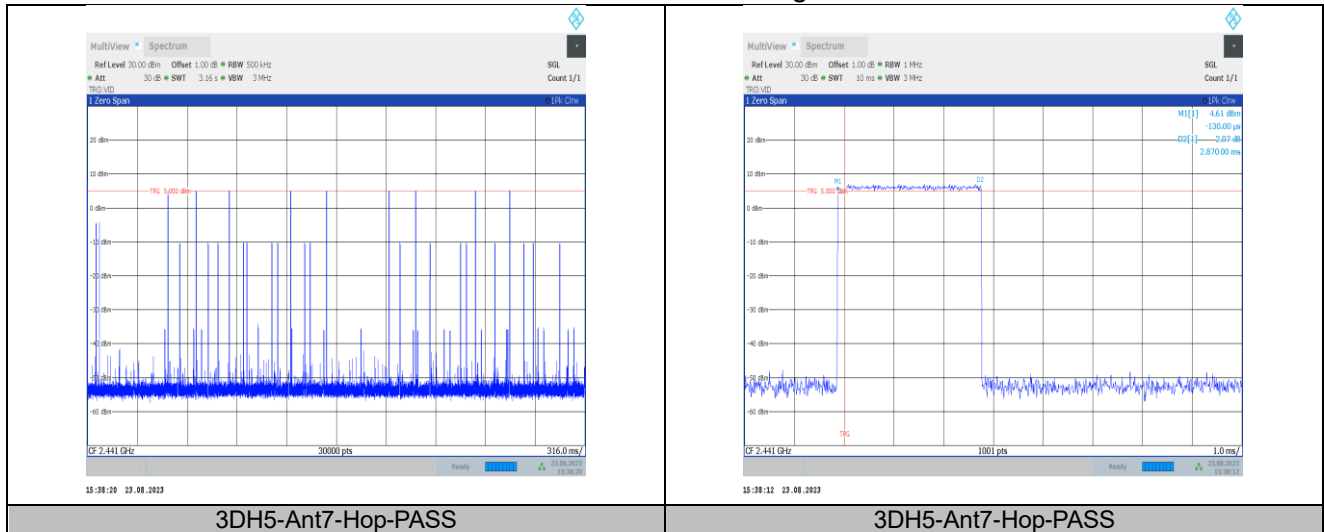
| MultiView Spectrum<br>Ref Level 30.00 dBm Offset 1.00 dB RBW 500 kHz SGL<br>Att 30 dB SWT 3.16 s VBW 3 MHz Count 1/1<br>TRG:VID<br>1 Zero Span 1Pk Clrw<br>20 dBm<br>10 dBm<br>TRG 5.000 dBm<br>0 dBm<br>-10 dBm<br>-20 dBm<br>-30 dBm<br>-40 dBm<br>-50 dBm<br>-60 dBm<br>CF 2.441 GHz 30000 pts 316.0 ms/<br>Ready 23.08.2023 15:38:20<br>15:38:20 23.08.2023 | MultiView Spectrum<br>Ref Level 30.00 dBm Offset 1.00 dB RBW 1 MHz SGL<br>Att 30 dB SWT 10 ms VBW 3 MHz Count 1/1<br>TRG:VID<br>1 Zero Span 1Pk Clrw<br>M1[1] 4.61 dBm -130.00 µs<br>D2[1] -2.07 dB 2.870.00 ms<br>20 dBm<br>10 dBm<br>M1 D2<br>TRG 5.000 dBm<br>0 dBm<br>-10 dBm<br>-20 dBm<br>-30 dBm<br>-40 dBm<br>-50 dBm<br>-60 dBm<br>TRG<br>CF 2.441 GHz 1001 pts 1.0 ms/<br>Ready 23.08.2023 15:38:12<br>15:38:12 23.08.2023 |
|---|---|
| 3DH5-Ant7-Hop-PASS | 3DH5-Ant7-Hop-PASS |